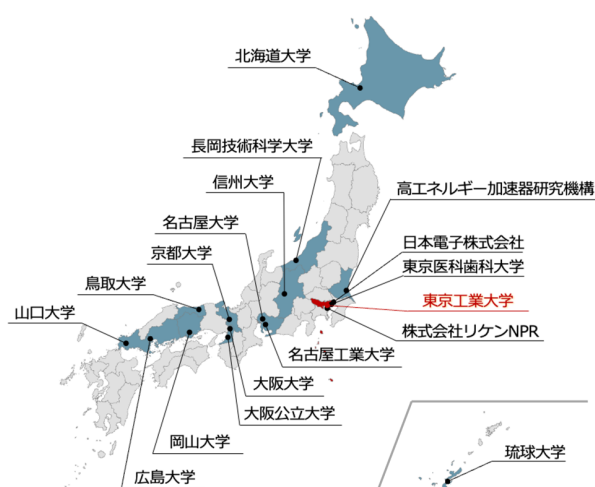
北海道大学
長岡技術科学大学
信州大学
高エネルギー加速器研究機構
名古屋大学
京都大学
日本電子株式会社
東京医科歯科大学
鳥取大学
東京工業大学
山口大学
株式会社リケンNPR
名古屋工業大学
大阪大学
大阪公立大学
岡山大学
広島大学
琉球大学